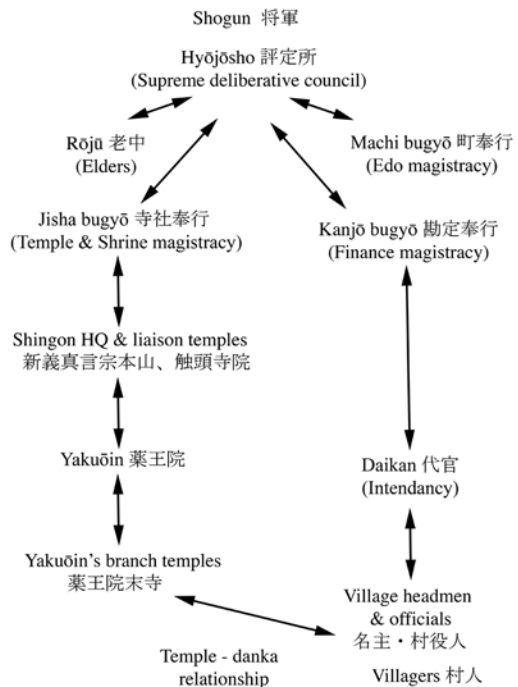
Shogun 将軍

Hyōjōsho 評定所
(Supreme deliberative council)

Rōjū 老中
(Elders)

Machi bugyō 町奉行
(Edo magistracy)

Jisha bugyō 寺社奉行
(Temple & Shrine magistracy)

Kanjō bugyō 勘定奉行
(Finance magistracy)

Shingon HQ & liaison temples
新義真言宗本山、触頭寺院

Yakuōin 薬王院

Daikan 代官
(Intendancy)

Yakuōin's branch temples
薬王院末寺

Village headmen
& officials
名主・村役人

Temple - danka
relationship

Villagers 村人